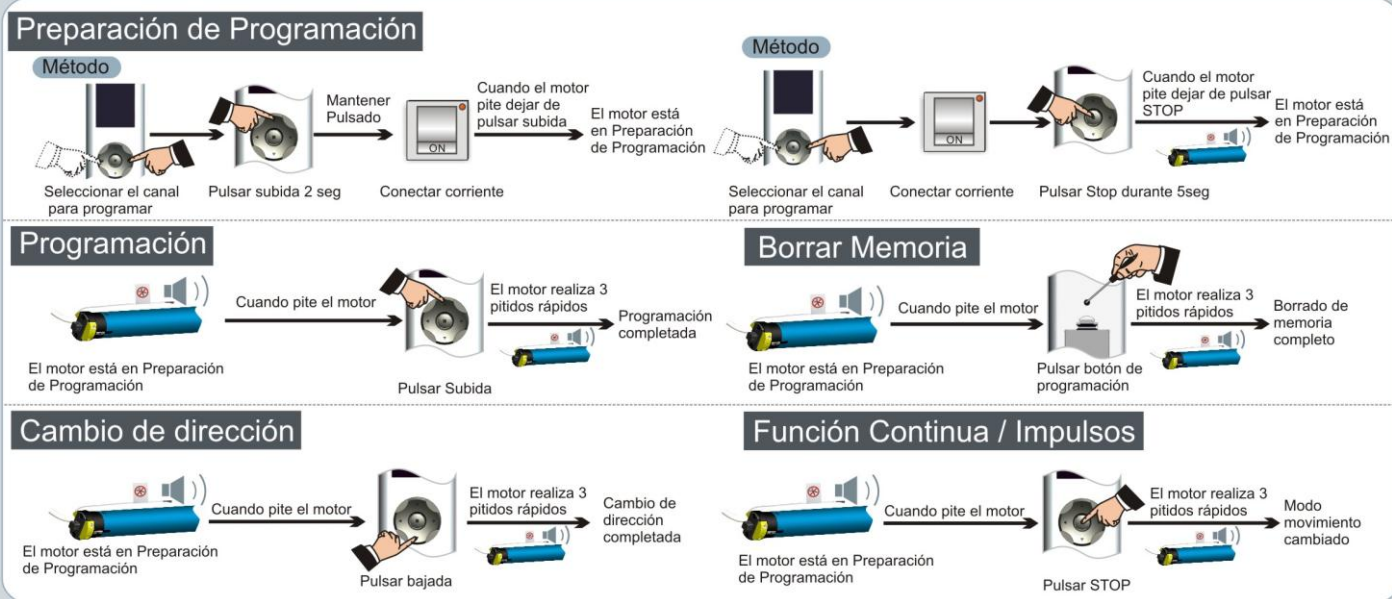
Preparación de Programación

Método

Seleccionar el canal para programar

Pulsar subida 2 seg

Mantener Pulsado

ON

Conectar corriente

Cuando el motor pite dejar de pulsar subida

El motor está en Preparación de Programación

Método

Seleccionar el canal para programar

ON

Conectar corriente

Pulsar Stop durante 5seg

Cuando el motor pite dejar de pulsar STOP

El motor está en Preparación de Programación

Programación

El motor está en Preparación de Programación

Cuando pite el motor

Pulsar Subida

El motor realiza 3 pitidos rápidos

Programación completada

Borrar Memoria

El motor está en Preparación de Programación

Cuando pite el motor

Pulsar botón de programación

El motor realiza 3 pitidos rápidos

Borrado de memoria completo

Cambio de dirección

El motor está en Preparación de Programación

Cuando pite el motor

Pulsar bajada

El motor realiza 3 pitidos rápidos

Cambio de dirección completada

Función Continua / Impulsos

El motor está en Preparación de Programación

Cuando pite el motor

Pulsar STOP

El motor realiza 3 pitidos rápidos

Modo movimiento cambiado